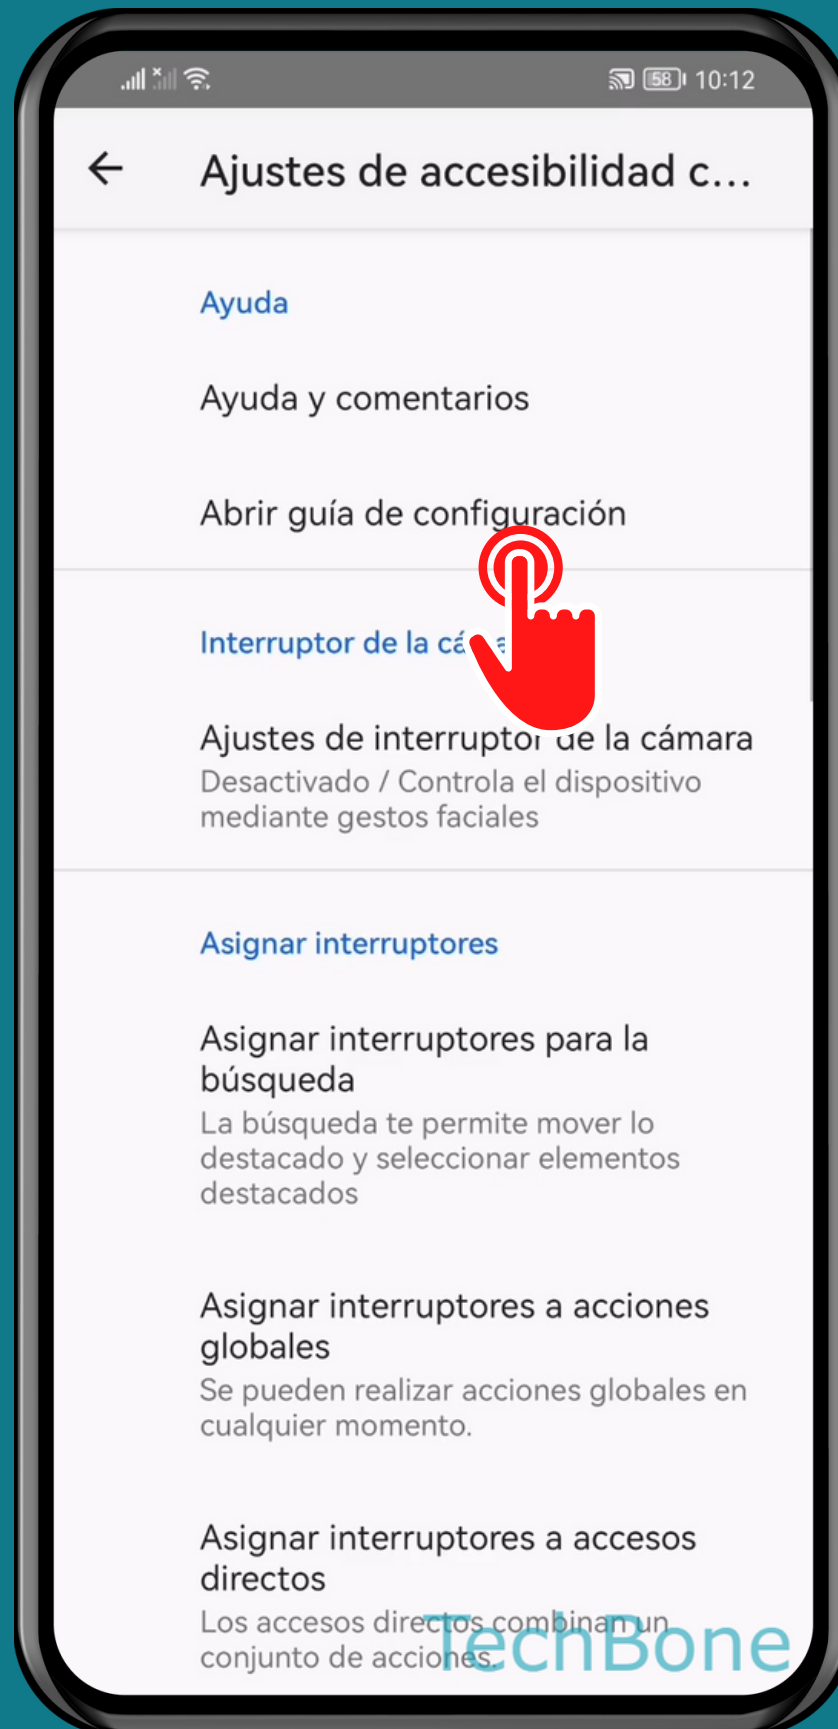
58 10:12

Ajustes de accesibilidad c...

Ayuda

Ayuda y comentarios

Abrir guía de configuración

Interruptor de la cá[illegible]

Ajustes de interruptor de la cámara
Desactivado / Controla el dispositivo mediante gestos faciales

Asignar interruptores

Asignar interruptores para la búsqueda
La búsqueda te permite mover lo destacado y seleccionar elementos destacados

Asignar interruptores a acciones globales
Se pueden realizar acciones globales en cualquier momento.

Asignar interruptores a accesos directos
Los accesos directos combinan un conjunto de acciones.

TechBone